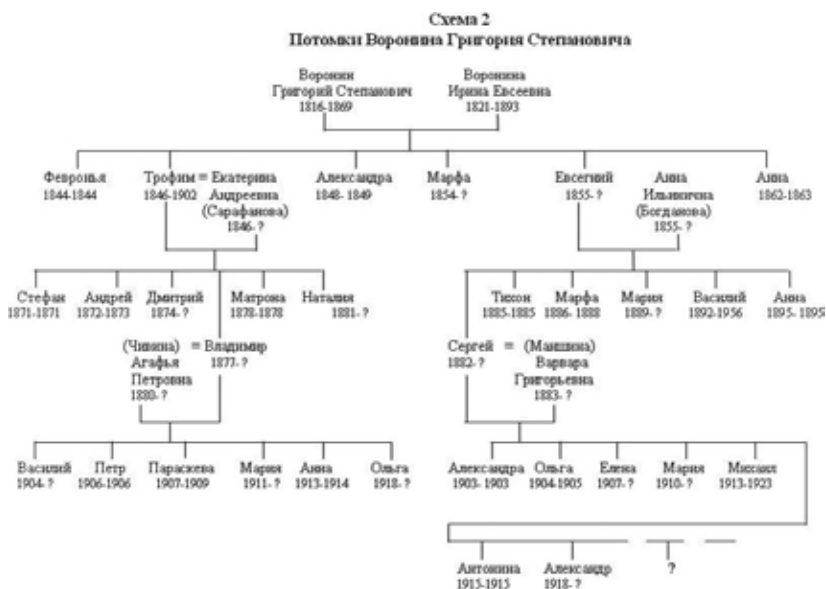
Схема 2
Потомки Воронина Григория Степановича

Воронин Григорий Степанович 1816-1869

Воронина Ирина Евсеевна 1821-1893

Феврония 1844-1844

Трофим = Екатерина Андреевна (Сарафанова) 1846-1902 1846- ?

Александра 1848- 1849

Марфа 1854- ?

Евсегний 1855- ?

Анна Ильинична (Богданова) 1855- ?

Анна 1862-1863

Стефан 1871-1871

Андрей 1872-1873

Дмитрий 1874- ?

Матрона 1878-1878

Наталия 1881- ?

(Чинина) Агафья Петровна 1880- ? = Владимир 1877- ?

Тихон 1885-1885

Марфа 1886- 1888

Мария 1889- ?

Василий 1892-1956

Анна 1895- 1895

Сергей 1882- ? = (Машкина) Варвара Григорьевна 1883- ?

Василий 1904- ?

Петр 1906-1906

Параскева 1907-1909

Мария 1911- ?

Анна 1913-1914

Ольга 1918- ?

Александра 1903- 1903

Ольга 1904-1905

Елена 1907- ?

Мария 1910- ?

Михаил 1913-1923

Антонина 1915-1915

Александр 1918- ?

?